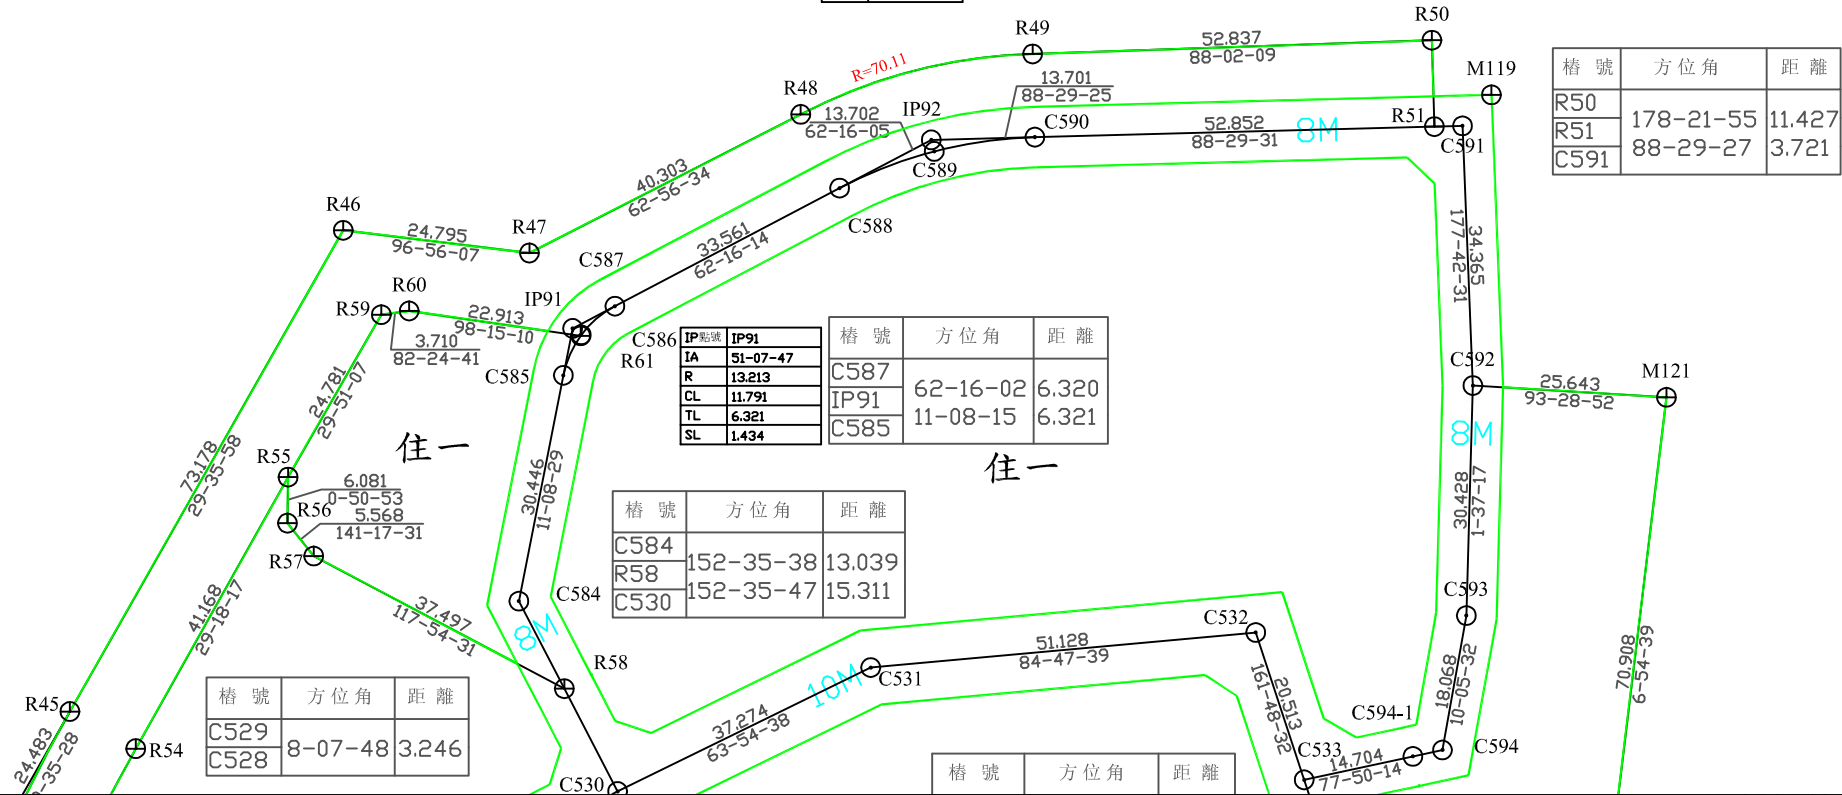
R49
R50
52.837
88-02-09
M119
R=70.11
R48
13.701
88-29-25
13.702
62-16-05
IP92
C590
52.852
88-29-31
8M
R51
C591
C589

| 樁 號 | 方位角 | 距 離 |
|---|---|---|
| R50 | 178-21-55 | 11.427 |
| R51 | | |
| C591 | 88-29-27 | 3.721 |

R46
24.795
96-56-07
R47
40.303
62-56-34
C587
C588
33.561
62-16-14
177-42-31
34.365
R60
R59
22.913
98-15-10
3.710
82-24-41
IP91
C586
R61
C585

| IP點號 | IP91 |
|---|---|
| IA | 51-07-47 |
| R | 13.213 |
| CL | 11.791 |
| TL | 6.321 |
| SL | 1.434 |

| 樁 號 | 方位角 | 距 離 |
|---|---|---|
| C587 | 62-16-02 | 6.320 |
| IP91 | 11-08-15 | 6.321 |
| C585 | | |

C592
25.643
93-28-52
M121
8M
住一
住一
24.781
29-51-07
73.178
29-35-58
R55
6.081
0-50-53
R56
5.568
141-17-31
R57
30.446
11-08-29

| 樁 號 | 方位角 | 距 離 |
|---|---|---|
| C584 | 152-35-38 | 13.039 |
| R58 | 152-35-47 | 15.311 |
| C530 | | |

30.428
1-37-17
C593
C584
8M
37.497
117-54-31
R58
C532
51.128
84-47-39
C531
10M
41.168
29-18-17
R45
R54
24.483
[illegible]-35-28

| 樁 號 | 方位角 | 距 離 |
|---|---|---|
| C529 | 8-07-48 | 3.246 |
| C528 | | |

37.274
63-54-38
C530
20.513
161-48-32
C594-1
18.068
10-05-32
70.908
6-54-39
C533
14.704
77-50-14
C594

| 樁 號 | 方位角 | 距 離 |
|---|---|---|